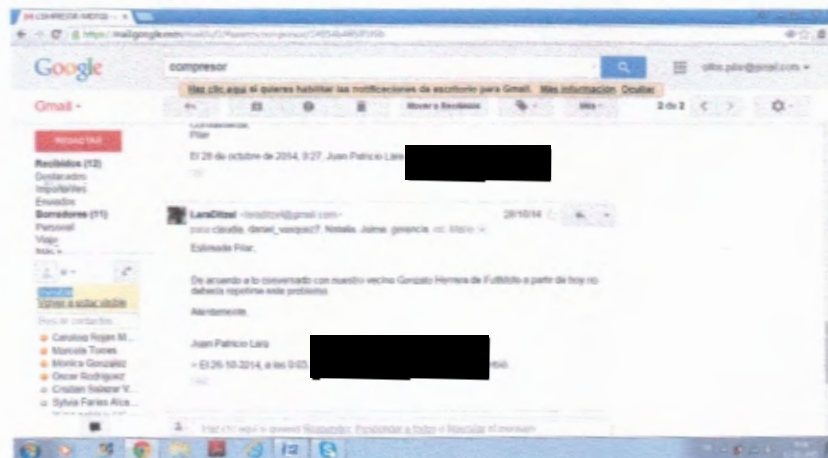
Google

compresor

Haz clic aquí si quieres habilitar las notificaciones de escritorio para Gmail. Más información Ocultar

Gmail

REDACTAR

Recibidos (12)
Destacados
Importantes
Enviados
Borradores (11)
Personal
Viaje
Más

Volver a estar visible

Mover a Recibidos

Más

2 de 2

Pilar

El 28 de octubre de 2014, 0:27, Juan Patricio Lara

LaraDitzel <laraditzel@gmail.com>
para claudia, daniel_vasquez7, Natalia, Jaime, gerencia
28/10/14

Estimada Pilar,

De acuerdo a lo conversado con nuestro vecino Gonzalo Herrera de FullMoto a partir de hoy no debiera repetirse este problema.

Atentamente,

Juan Patricio Lara

El 26-10-2014, a las 0:03

Carolina Rojas M.
Marcela Torres
Monica Gonzalez
Oscar Rodriguez
Cristian Salazar V.
Sylvia Farias Alca.

Haz clic aquí si quieres Responder, Responder a todos o Reenviar el mensaje